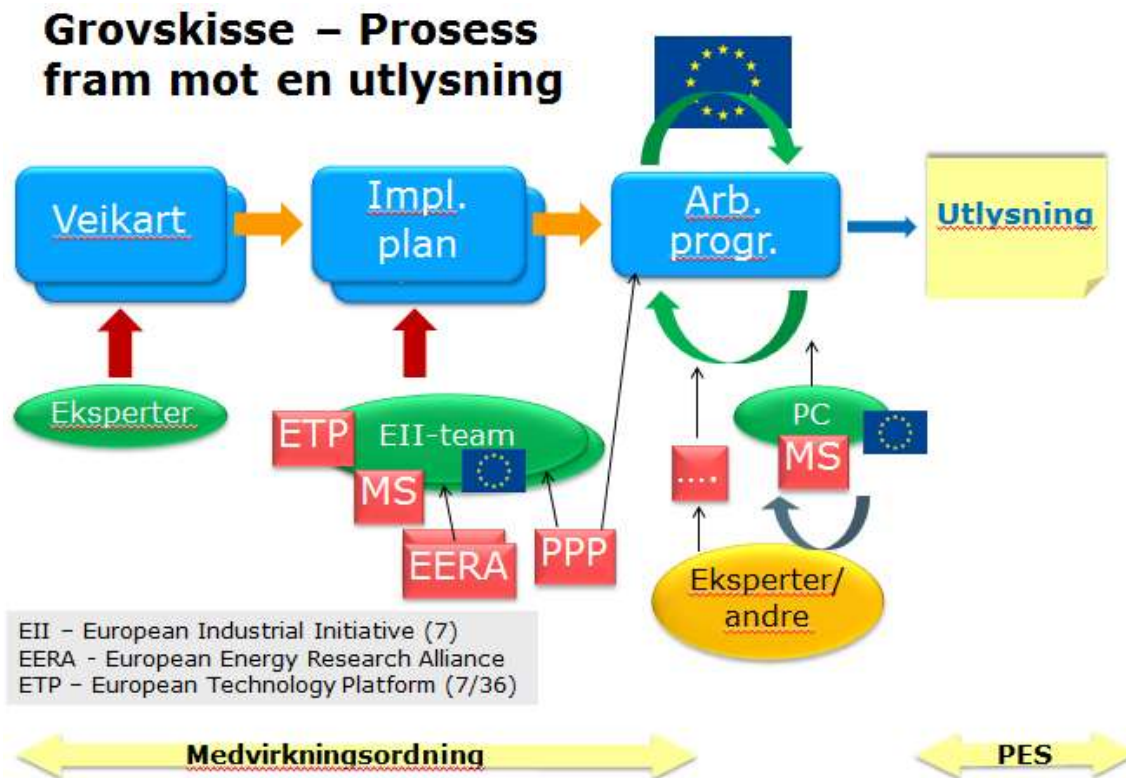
Grovskisse – Prosess fram mot en utlysning

Veikart

Impl. plan

Arb. progr.

Utlysning

Eksperter

ETP

EII-team

MS

EERA

PPP

....

PC

MS

Eksperter/ andre

EII – European Industrial Initiative (7)
EERA - European Energy Research Alliance
ETP – European Technology Platform (7/36)

Medvirkningsordning

PES